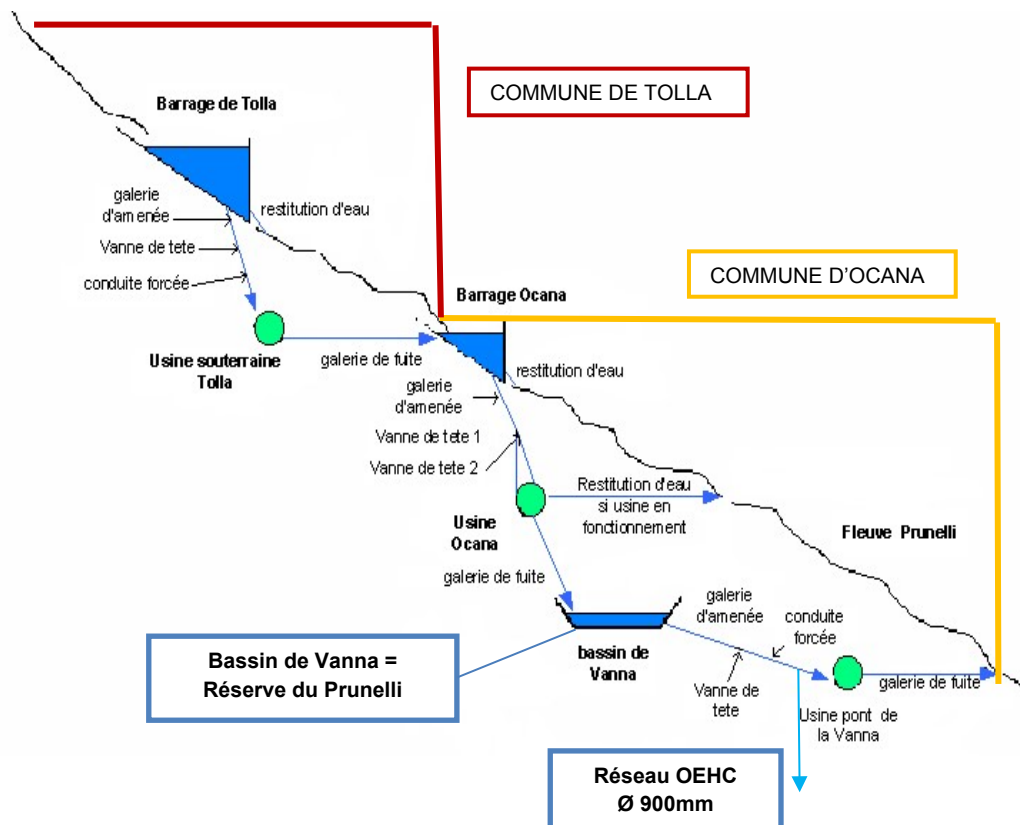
COMMUNE DE TOLLA

Barrage de Tolla

galerie d'amenée

restitution d'eau

Vanne de tete

conduite forcée

COMMUNE D'OCANA

Barrage Ocana

Usine souterraine Tolla

galerie de fuite

restitution d'eau

galerie d'amenée

Vanne de tete 1

Vanne de tete 2

Restitution d'eau si usine en fonctionnement

Fleuve Prunelli

Usine Ocana

galerie de fuite

galerie d'amenée

conduite forcée

Bassin de Vanna = Réserve du Prunelli

bassin de Vanna

Vanne de tete

galerie de fuite

Usine pont de la Vanna

Réseau OEHC Ø 900mm